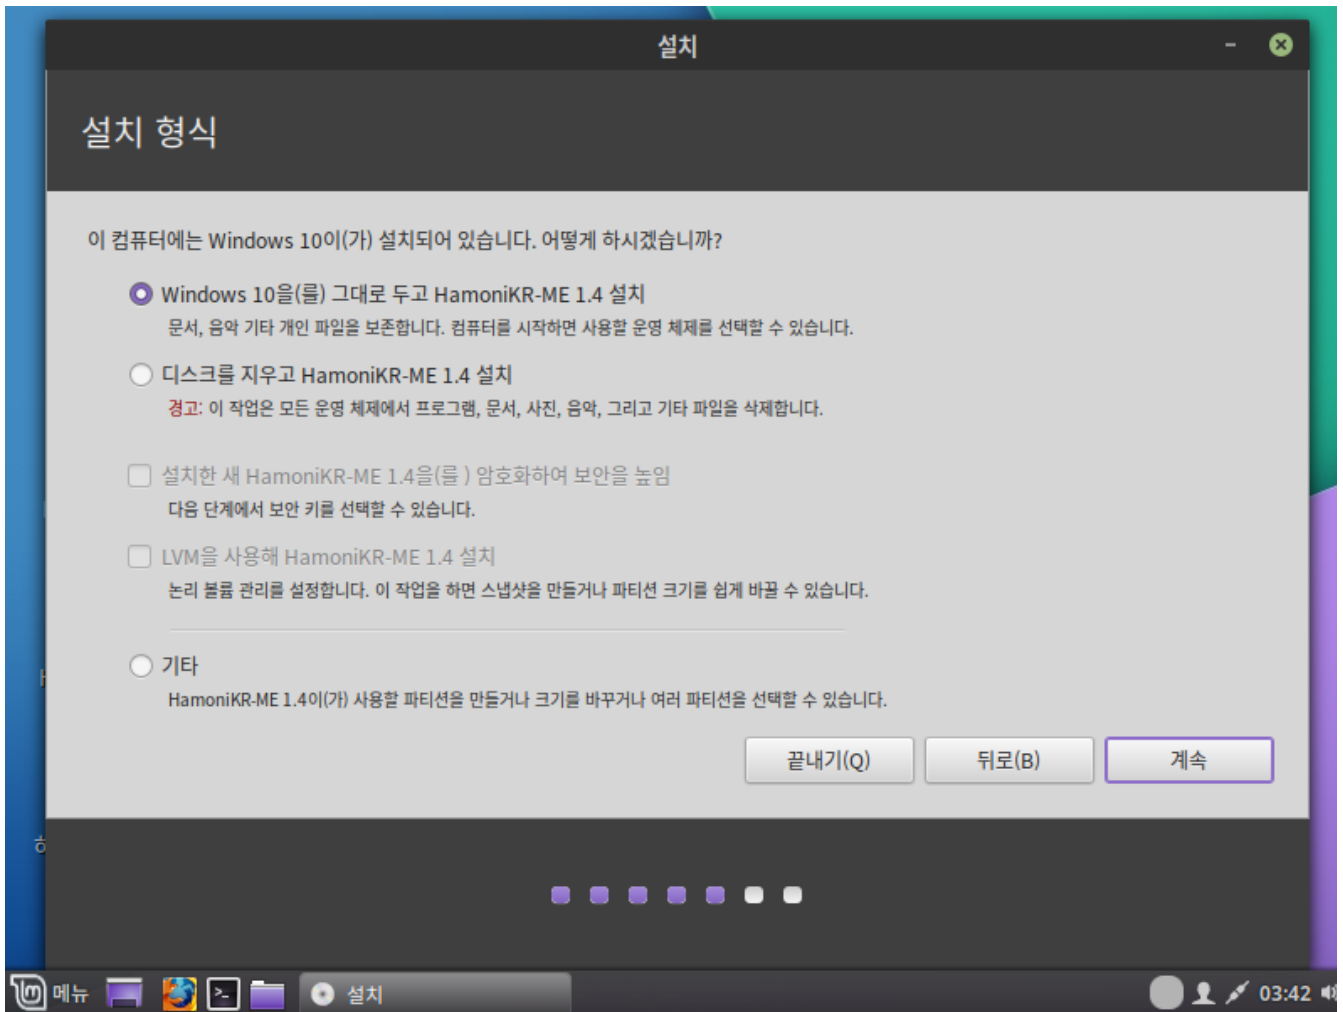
설치

설치 형식

이 컴퓨터에는 Windows 10이(가) 설치되어 있습니다. 어떻게 하시겠습니까?

Windows 10을(를) 그대로 두고 HamoniKR-ME 1.4 설치
문서, 음악 기타 개인 파일을 보존합니다. 컴퓨터를 시작하면 사용할 운영 체제를 선택할 수 있습니다.

디스크를 지우고 HamoniKR-ME 1.4 설치
경고: 이 작업은 모든 운영 체제에서 프로그램, 문서, 사진, 음악, 그리고 기타 파일을 삭제합니다.

설치한 새 HamoniKR-ME 1.4을(를) 암호화하여 보안을 높임
다음 단계에서 보안 키를 선택할 수 있습니다.

LVM을 사용해 HamoniKR-ME 1.4 설치
논리 볼륨 관리를 설정합니다. 이 작업을 하면 스냅샷을 만들거나 파티션 크기를 쉽게 바꿀 수 있습니다.

기타
HamoniKR-ME 1.4이(가) 사용할 파티션을 만들거나 크기를 바꾸거나 여러 파티션을 선택할 수 있습니다.

끝내기(Q) 뒤로(B) 계속

메뉴 설치 03:42